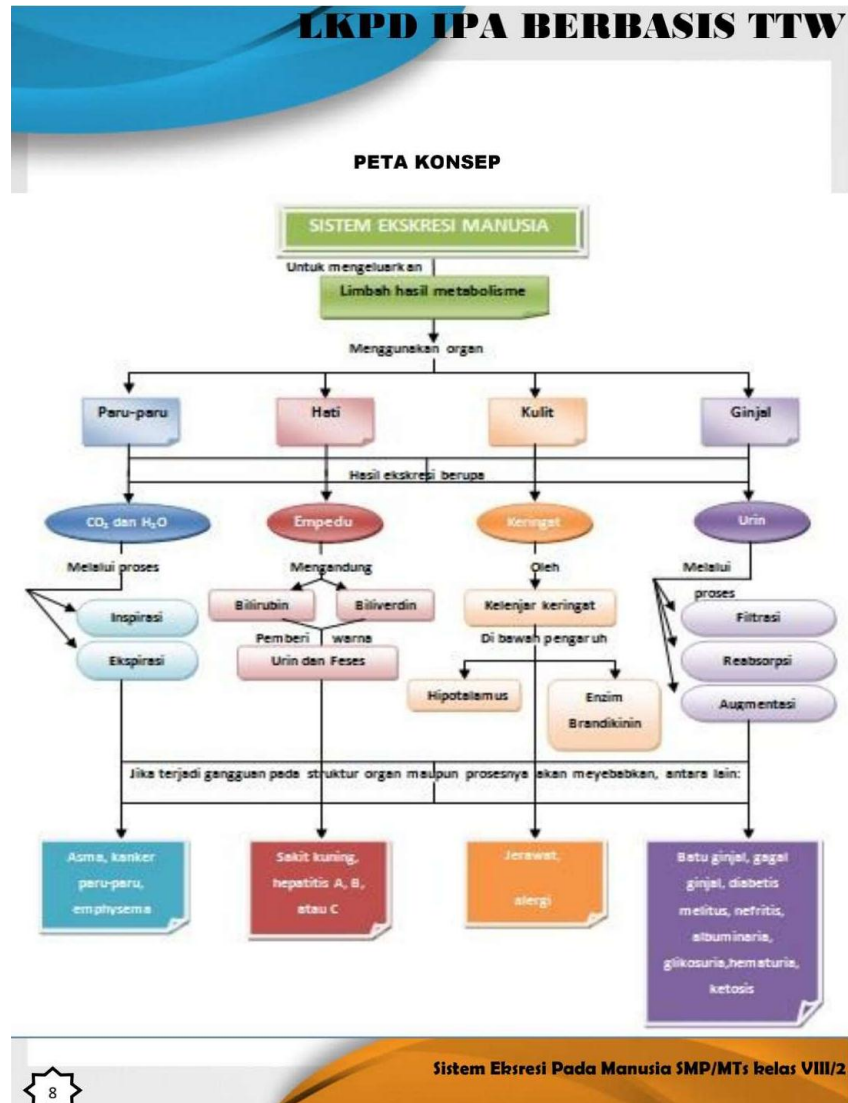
LKPD IPA BERBASIS TTW

PETA KONSEP

SISTEM EKSKRESI MANUSIA

Untuk mengeluarkan

Limbah hasil metabolisme

Menggunakan organ

Paru-paru

Hati

Kulit

Ginjal

Hasil ekskresi berupa

$CO_2$ dan $H_2O$

Empedu

Keringat

Urin

Melalui proses

Inspirasi

Ekspirasi

Mengandung

Bilirubin

Biliverdin

Pemberi warna

Urin dan Feses

Oleh

Kelenjar keringat

Di bawah pengaruh

Hipotalamus

Enzim Brandikinin

Melalui proses

Filtrasi

Reabsorpsi

Augmentasi

Jika terjadi gangguan pada struktur organ maupun prosesnya akan meyebabkan, antara lain:

Asma, kanker paru-paru, emphysema

Sakit kuning, hepatitis A, B, atau C

Jerawat, alergi

Batu ginjal, gagal ginjal, diabetis melitus, nefritis, albuminaria, glikosuria,hematuria, ketosis

8

Sistem Eksresi Pada Manusia SMP/MTs kelas VIII/2